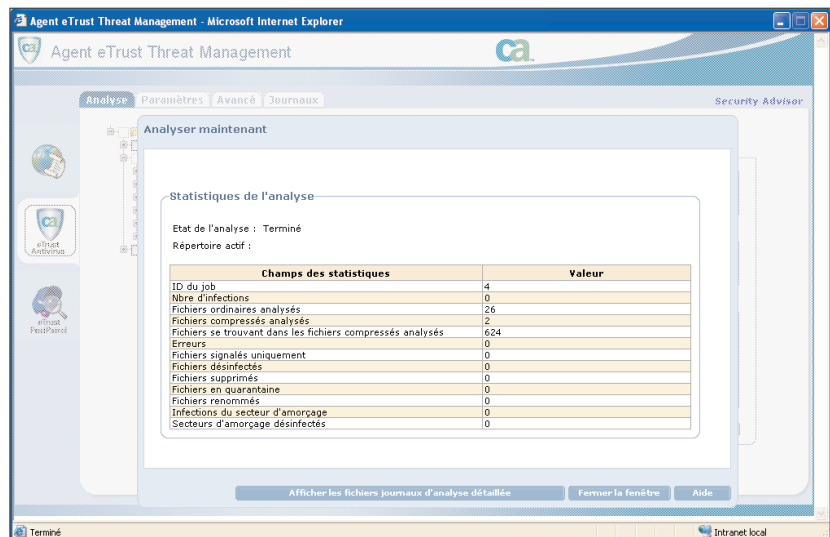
Agent eTrust Threat Management - Microsoft Internet Explorer

Agent eTrust Threat Management

ca

Analyse Paramètres Avancé Journaux

Security Advisor

eTrust Antivirus

eTrust PestPatrol

Analyser maintenant

Statistiques de l'analyse

Etat de l'analyse : Terminé

Répertoire actif :

| Champs des statistiques | Valeur |
|---|---|
| ID du job | 4 |
| Nbre d'infections | 0 |
| Fichiers ordinaires analysés | 26 |
| Fichiers compressés analysés | 2 |
| Fichiers se trouvant dans les fichiers compressés analysés | 624 |
| Erreurs | 0 |
| Fichiers signalés uniquement | 0 |
| Fichiers désinfectés | 0 |
| Fichiers supprimés | 0 |
| Fichiers en quarantaine | 0 |
| Fichiers renommés | 0 |
| Infections du secteur d'amorçage | 0 |
| Secteurs d'amorçage désinfectés | 0 |

Afficher les fichiers journaux d'analyse détaillée

Fermer la fenêtre

Aide

Terminé

Intranet local